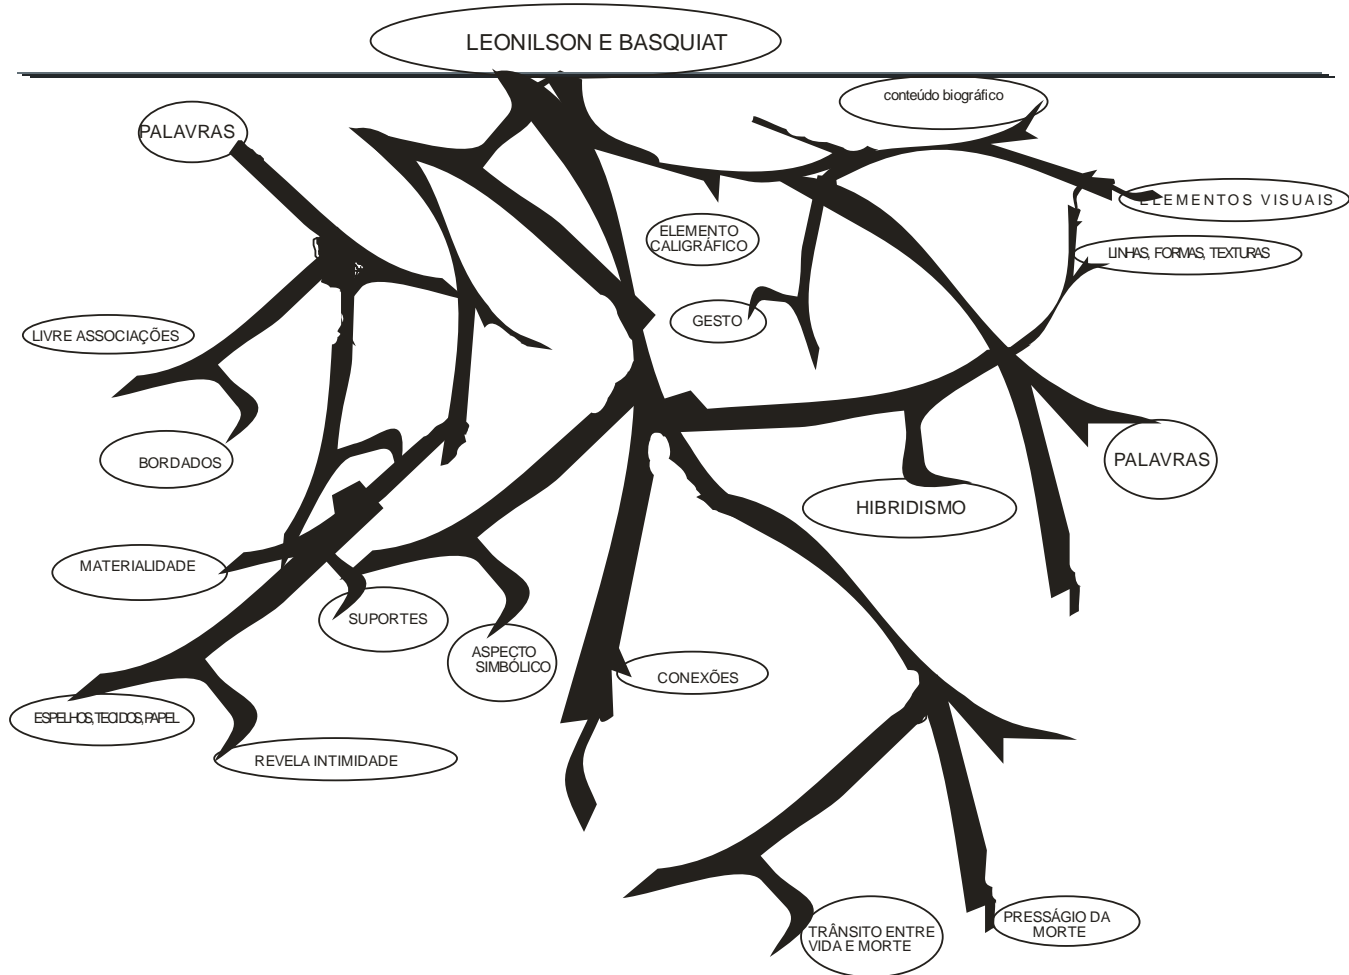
LEONILSON E BASQUIAT

conteúdo biográfico

PALAVRAS

ELEMENTOS VISUAIS

ELEMENTO CALIGRÁFICO

LINHAS, FORMAS, TEXTURAS

GESTO

LIVRE ASSOCIAÇÕES

BORDADOS

PALAVRAS

HIBRIDISMO

MATERIALIDADE

SUPORTES

ASPECTO SIMBÓLICO

CONEXÕES

ESPELHOS, TECIDOS, PAPEL

REVELA INTIMIDADE

TRÂNSITO ENTRE VIDA E MORTE

PRESSÁGIO DA MORTE